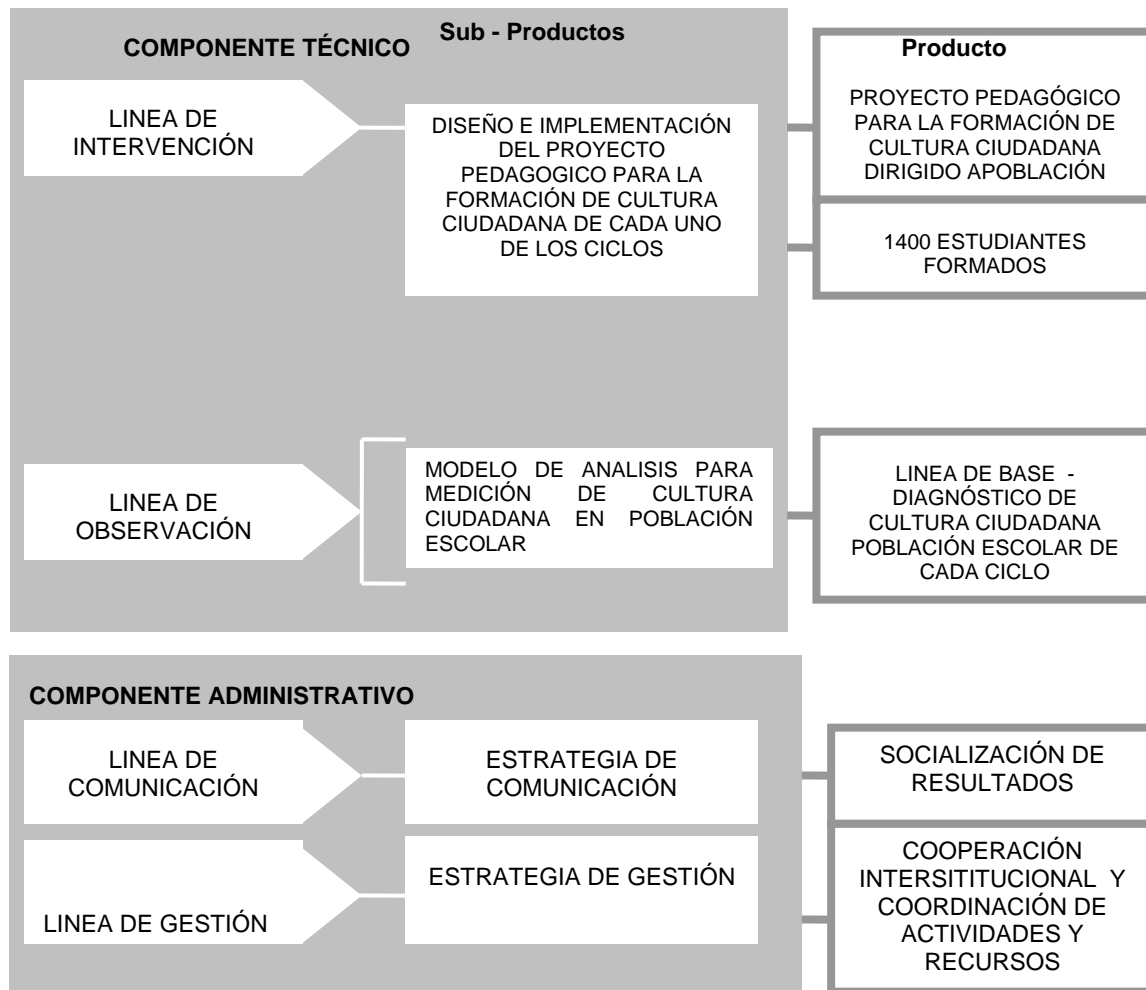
COMPONENTE TÉCNICO

Sub - Productos

Producto

LINEA DE INTERVENCIÓN

DISEÑO E IMPLEMENTACIÓN DEL PROYECTO PEDAGOGICO PARA LA FORMACIÓN DE CULTURA CIUDADANA DE CADA UNO DE LOS CICLOS

PROYECTO PEDAGÓGICO PARA LA FORMACIÓN DE CULTURA CIUDADANA DIRIGIDO APOBLACIÓN

1400 ESTUDIANTES FORMADOS

LINEA DE OBSERVACIÓN

MODELO DE ANALISIS PARA MEDICIÓN DE CULTURA CIUDADANA EN POBLACIÓN ESCOLAR

LINEA DE BASE - DIAGNÓSTICO DE CULTURA CIUDADANA POBLACIÓN ESCOLAR DE CADA CICLO

COMPONENTE ADMINISTRATIVO

LINEA DE COMUNICACIÓN

ESTRATEGIA DE COMUNICACIÓN

SOCIALIZACIÓN DE RESULTADOS

LINEA DE GESTIÓN

ESTRATEGIA DE GESTIÓN

COOPERACIÓN INTERSITITUCIONAL Y COORDINACIÓN DE ACTIVIDADES Y RECURSOS